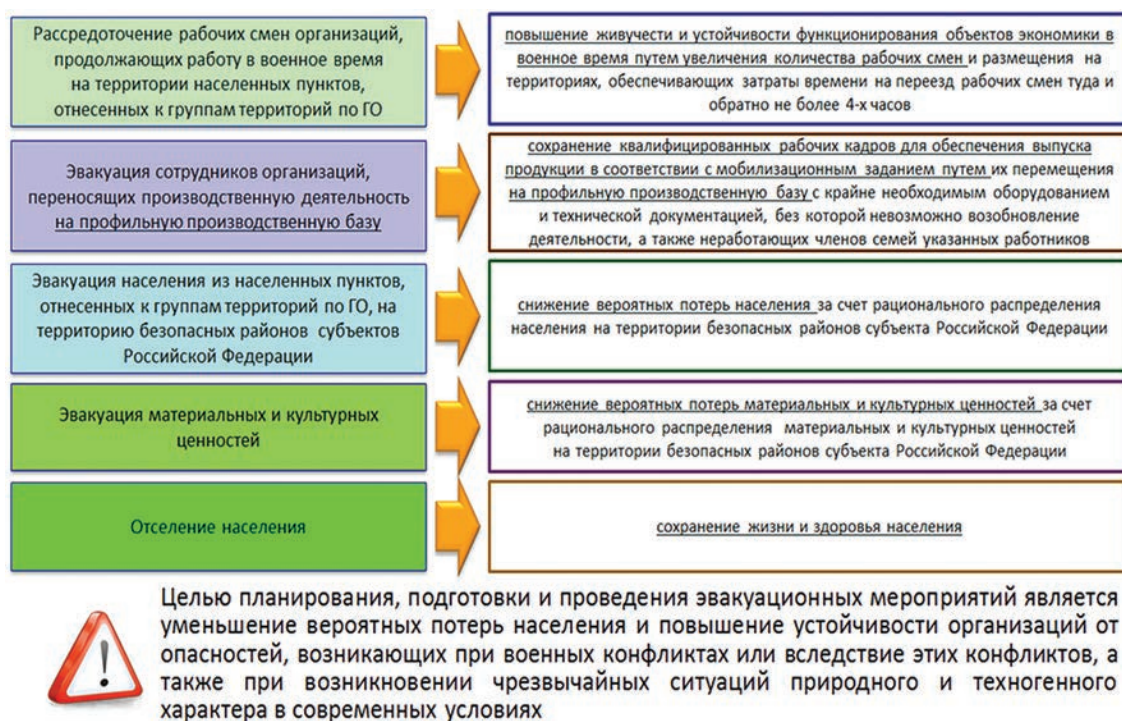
Рассредоточение рабочих смен организаций, продолжающих работу в военное время на территории населенных пунктов, отнесенных к группам территорий по ГО

повышение живучести и устойчивости функционирования объектов экономики в военное время путем увеличения количества рабочих смен и размещения на территориях, обеспечивающих затраты времени на переезд рабочих смен туда и обратно не более 4-х часов

Эвакуация сотрудников организаций, переносящих производственную деятельность на профильную производственную базу

сохранение квалифицированных рабочих кадров для обеспечения выпуска продукции в соответствии с мобилизационным заданием путем их перемещения на профильную производственную базу с крайне необходимым оборудованием и технической документацией, без которой невозможно возобновление деятельности, а также неработающих членов семей указанных работников

Эвакуация населения из населенных пунктов, отнесенных к группам территорий по ГО, на территорию безопасных районов субъектов Российской Федерации

снижение вероятных потерь населения за счет рационального распределения населения на территории безопасных районов субъекта Российской Федерации

Эвакуация материальных и культурных ценностей

снижение вероятных потерь материальных и культурных ценностей за счет рационального распределения материальных и культурных ценностей на территории безопасных районов субъекта Российской Федерации

Отселение населения

сохранение жизни и здоровья населения

Целью планирования, подготовки и проведения эвакуационных мероприятий является уменьшение вероятных потерь населения и повышение устойчивости организаций от опасностей, возникающих при военных конфликтах или вследствие этих конфликтов, а также при возникновении чрезвычайных ситуаций природного и техногенного характера в современных условиях